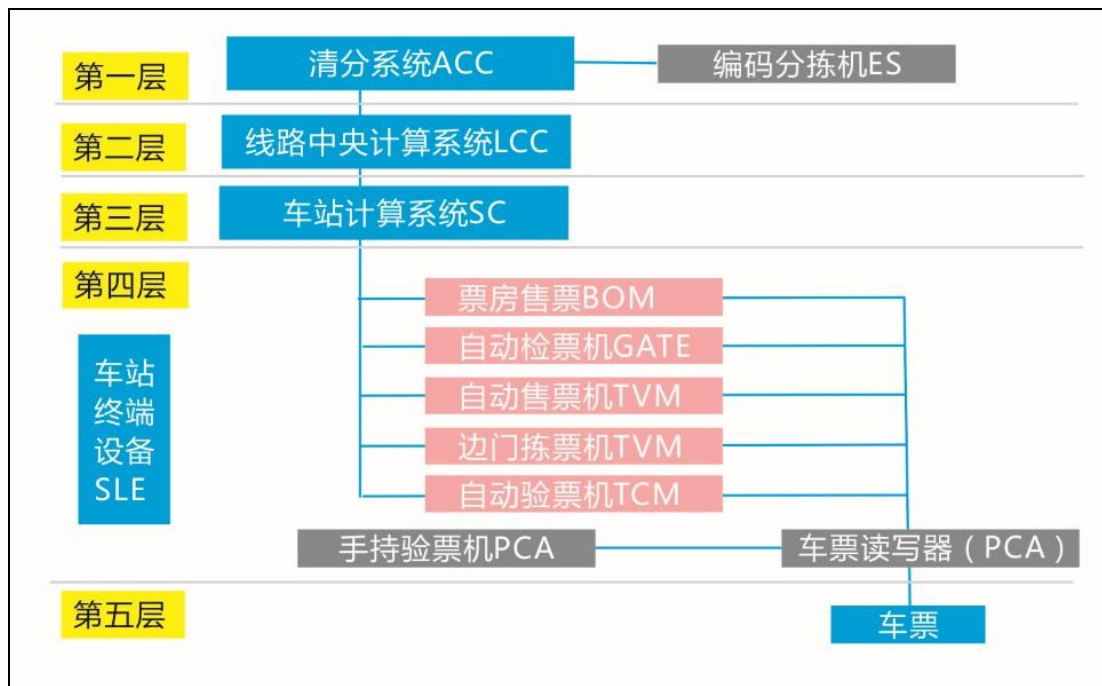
第一层
清分系统ACC
编码分拣机ES
第二层
线路中央计算系统LCC
第三层
车站计算系统SC
第四层
车站终端设备SLE
票房售票BOM
自动检票机GATE
自动售票机TVM
边门拣票机TVM
自动验票机TCM
手持验票机PCA
车票读写器（PCA）
第五层
车票